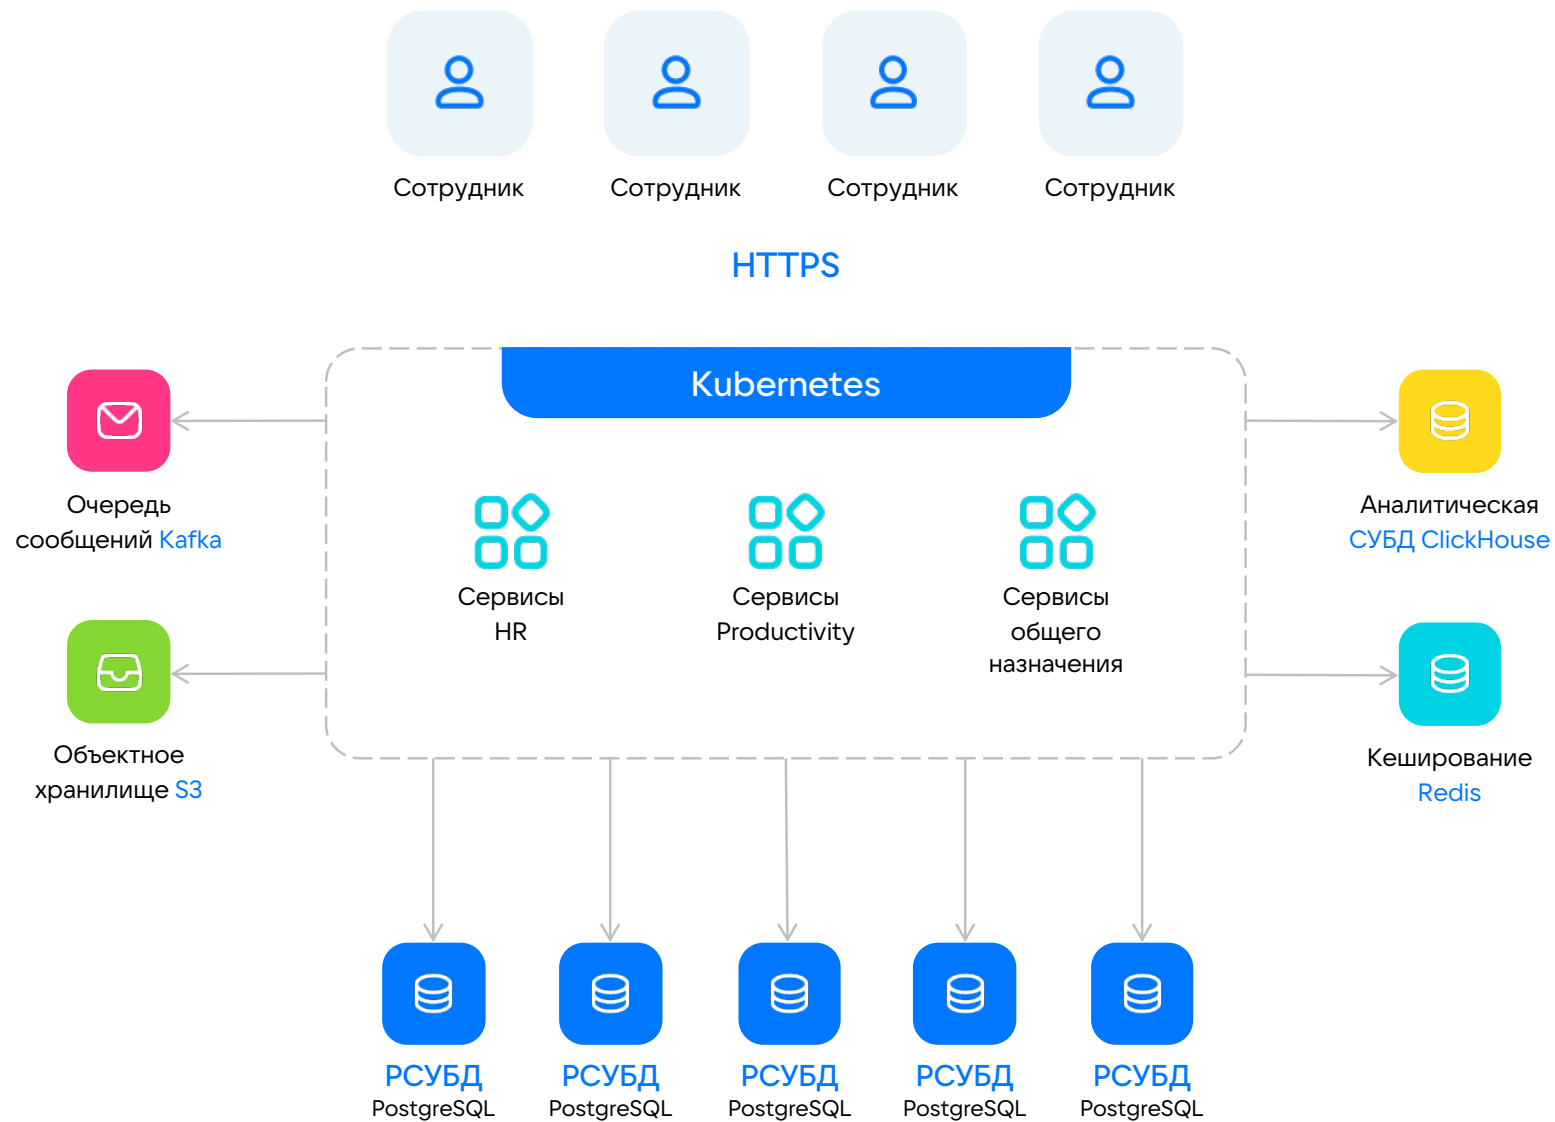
Сотрудник

Сотрудник

Сотрудник

Сотрудник

HTTPS

Очередь сообщений Kafka

Объектное хранилище S3

Kubernetes

Сервисы HR

Сервисы Productivity

Сервисы общего назначения

Аналитическая СУБД ClickHouse

Кеширование Redis

РСУБД PostgreSQL

РСУБД PostgreSQL

РСУБД PostgreSQL

РСУБД PostgreSQL

РСУБД PostgreSQL